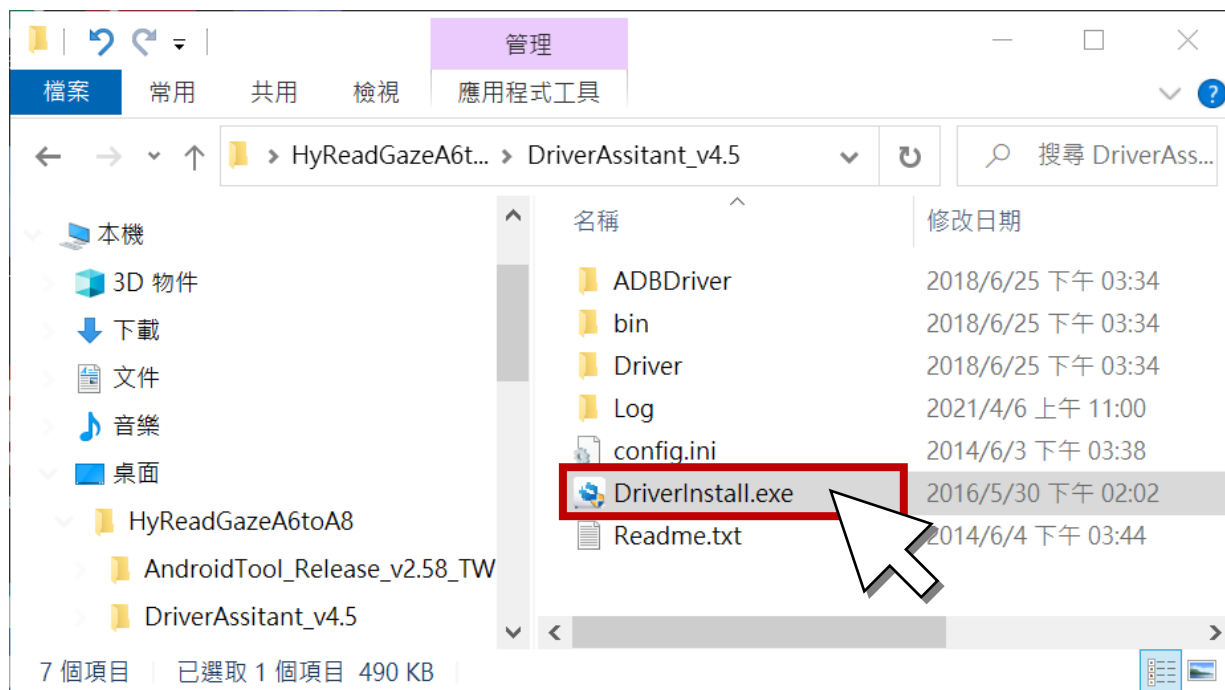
管理

檔案 常用 共用 檢視 應用程式工具

HyReadGazeA6t... > DriverAssitant_v4.5

搜尋 DriverAss...

本機
3D 物件
下載
文件
音樂
桌面
HyReadGazeA6toA8
AndroidTool_Release_v2.58_TW
DriverAssitant_v4.5

| 名稱 | 修改日期 |
|---|---|
| ADBDriver | 2018/6/25 下午 03:34 |
| bin | 2018/6/25 下午 03:34 |
| Driver | 2018/6/25 下午 03:34 |
| Log | 2021/4/6 上午 11:00 |
| config.ini | 2014/6/3 下午 03:38 |
| DriverInstall.exe | 2016/5/30 下午 02:02 |
| Readme.txt | 2014/6/4 下午 03:44 |

7 個項目 已選取 1 個項目 490 KB